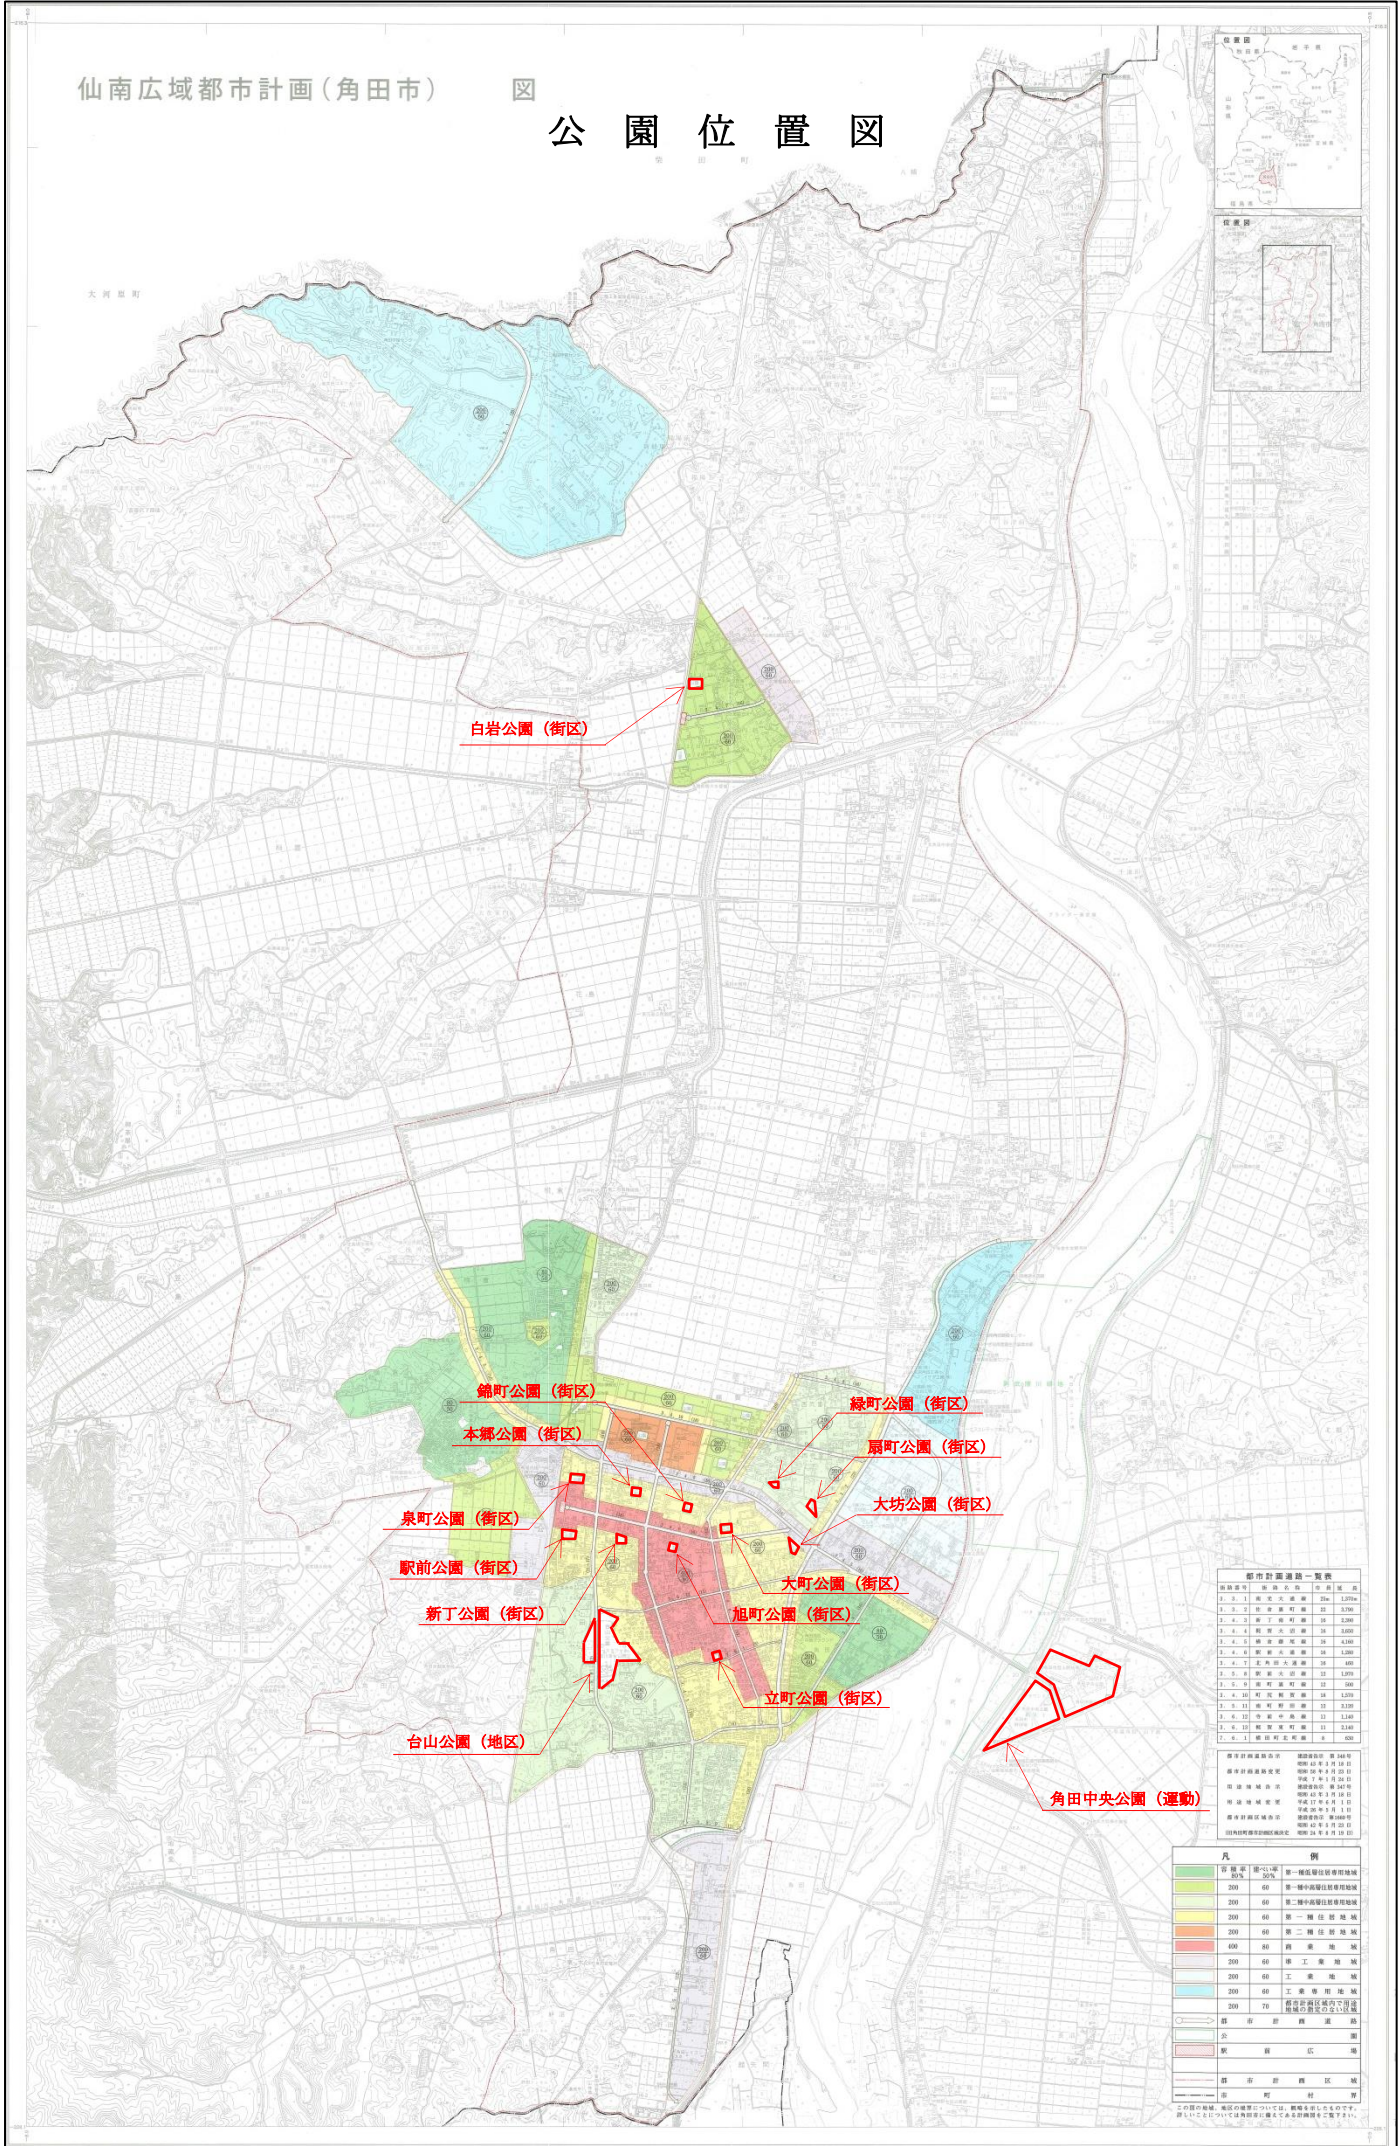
仙南広域都市計画（角田市）　図

公　園　位　置　図

白岩公園（街区）

錦町公園（街区）

本郷公園（街区）

泉町公園（街区）

駅前公園（街区）

新丁公園（街区）

台山公園（地区）

緑町公園（街区）

扇町公園（街区）

大坊公園（街区）

大町公園（街区）

旭町公園（街区）

立町公園（街区）

角田中央公園（運動）

位置図

都市計画道路一覧表

凡　例

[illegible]